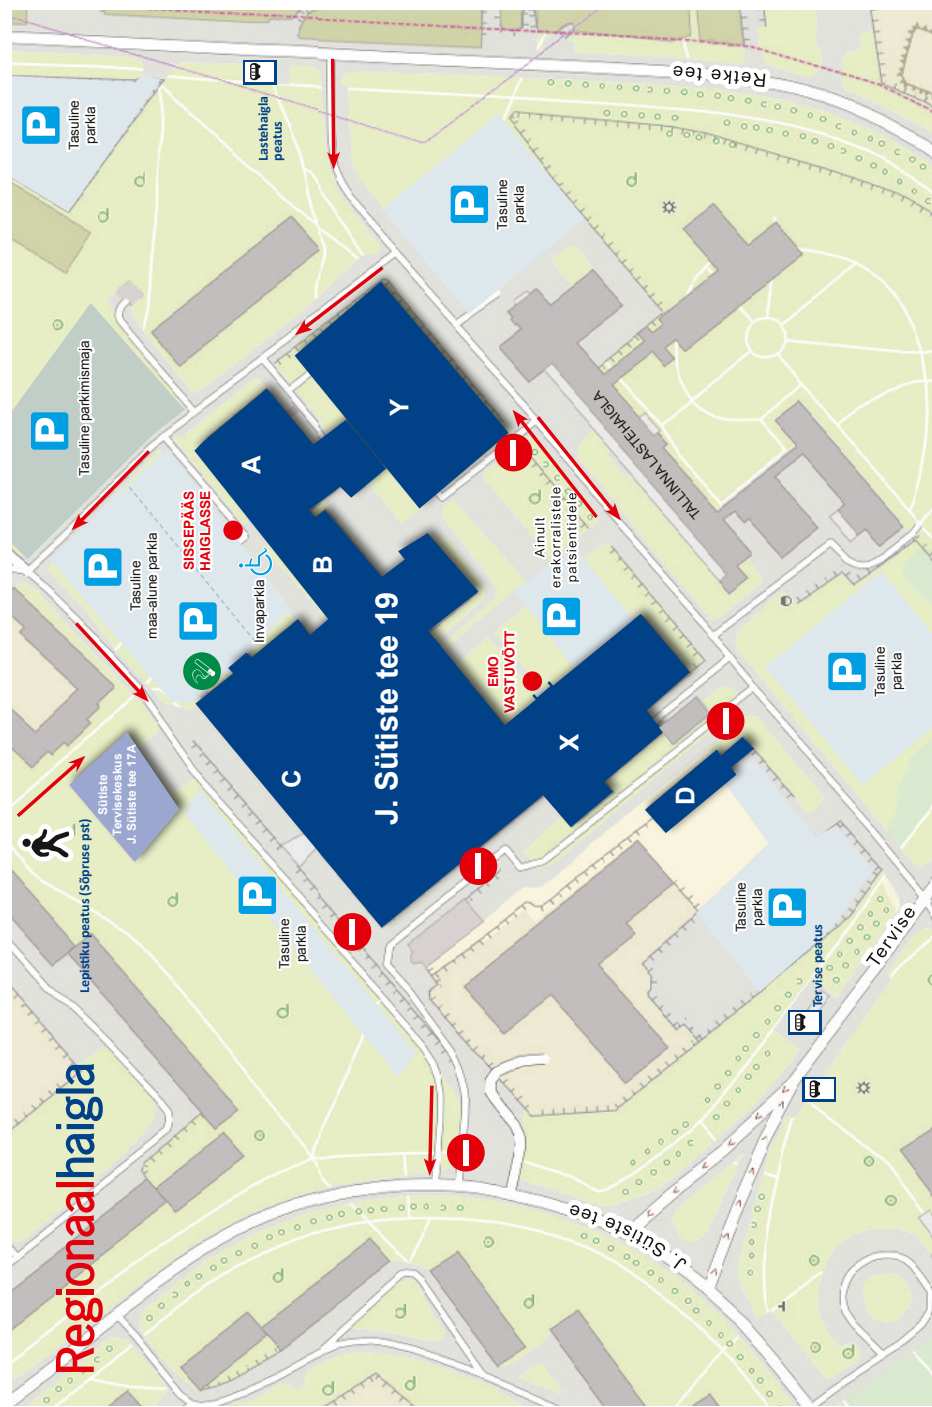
Retke tee

Lastehaigla peatus

P Tasuline parkla

P Tasuline parkla

P Tasuline parkimismaja

TALLINNA LASTEHAIGLA

Y

A

SISSEPÄÄS HAIGLASSE

B

P Tasuline maa-alune parkla

Ainult erakorralistele patsientidele

P

Invaparkla

P

J. Sütiste tee 19

EMO VASTUVÕTT

P Tasuline parkla

X

C

D

Sütiste Tervisekeskus J. Sütiste tee 17A

Lepistiku peatus (Sõpruse pst)

P Tasuline parkla

P Tasuline parkla

Tervise peatus

Tervise

J. Sütiste tee

Regionaalhaigla